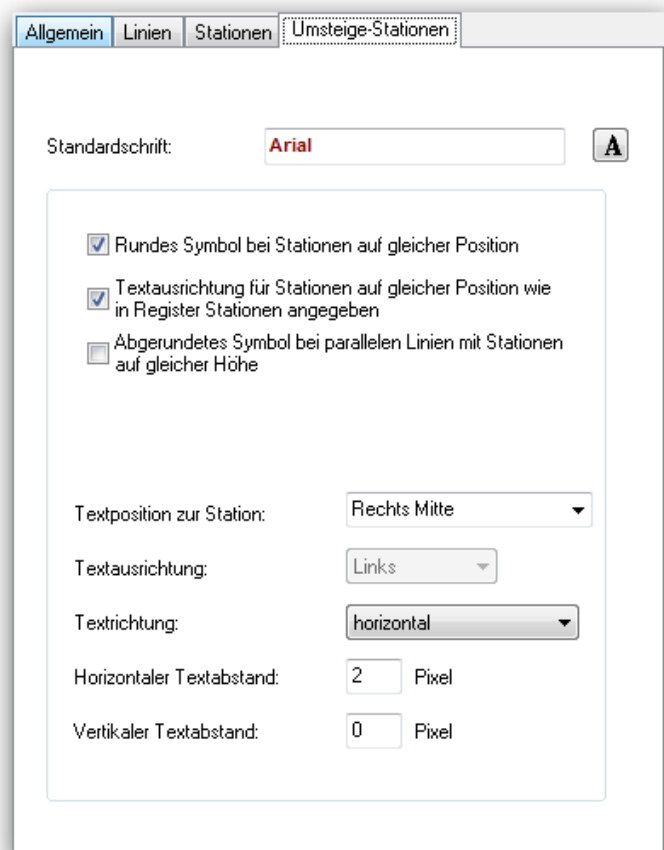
Allgemein | Linien | Stationen | Umsteige-Stationen

Standardschrift: Arial A

Rundes Symbol bei Stationen auf gleicher Position

Textausrichtung für Stationen auf gleicher Position wie in Register Stationen angegeben

Abgerundetes Symbol bei parallelen Linien mit Stationen auf gleicher Höhe

Textposition zur Station: Rechts Mitte

Textausrichtung: Links

Textrichtung: horizontal

Horizontaler Textabstand: 2 Pixel

Vertikaler Textabstand: 0 Pixel